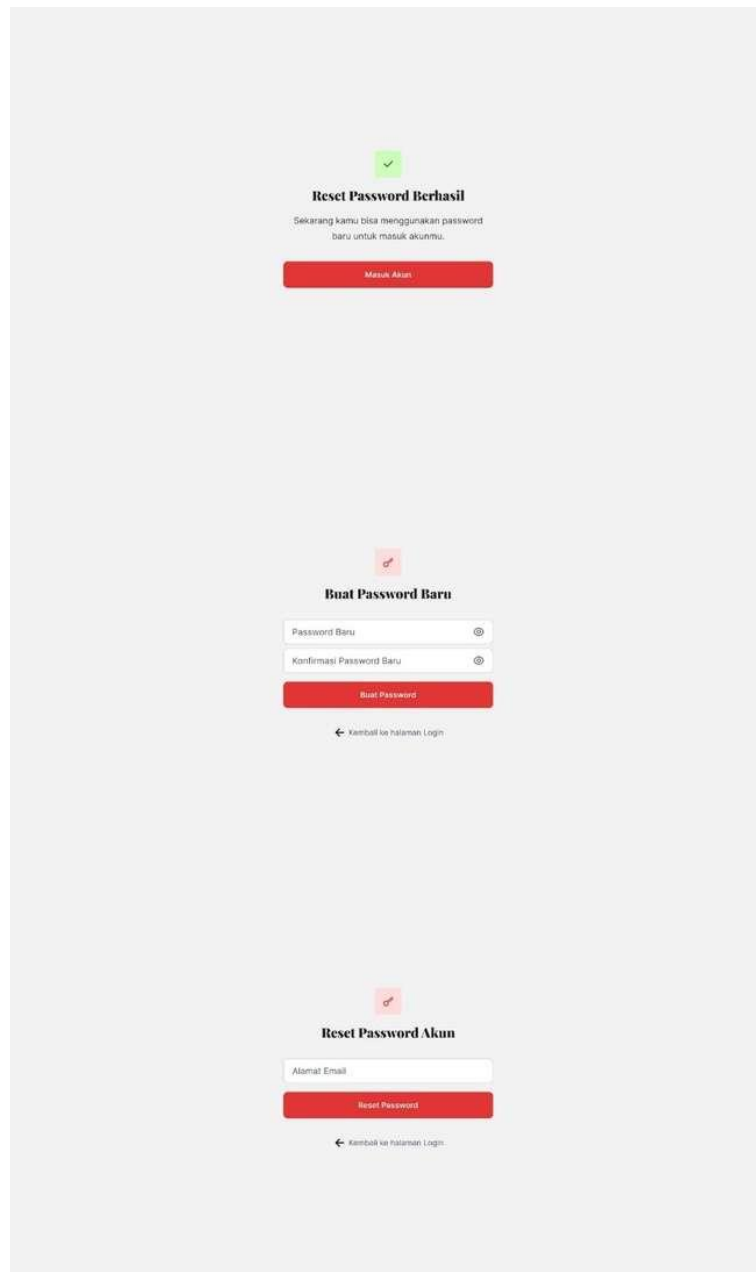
Reset Password Berhasil

Sekarang kamu bisa menggunakan password baru untuk masuk akunmu.

Masuk Akun

Buat Password Baru

Password Baru

Konfirmasi Password Baru

Buat Password

Kembali ke halaman Login

Reset Password Akun

Alamat Email

Reset Password

Kembali ke halaman Login